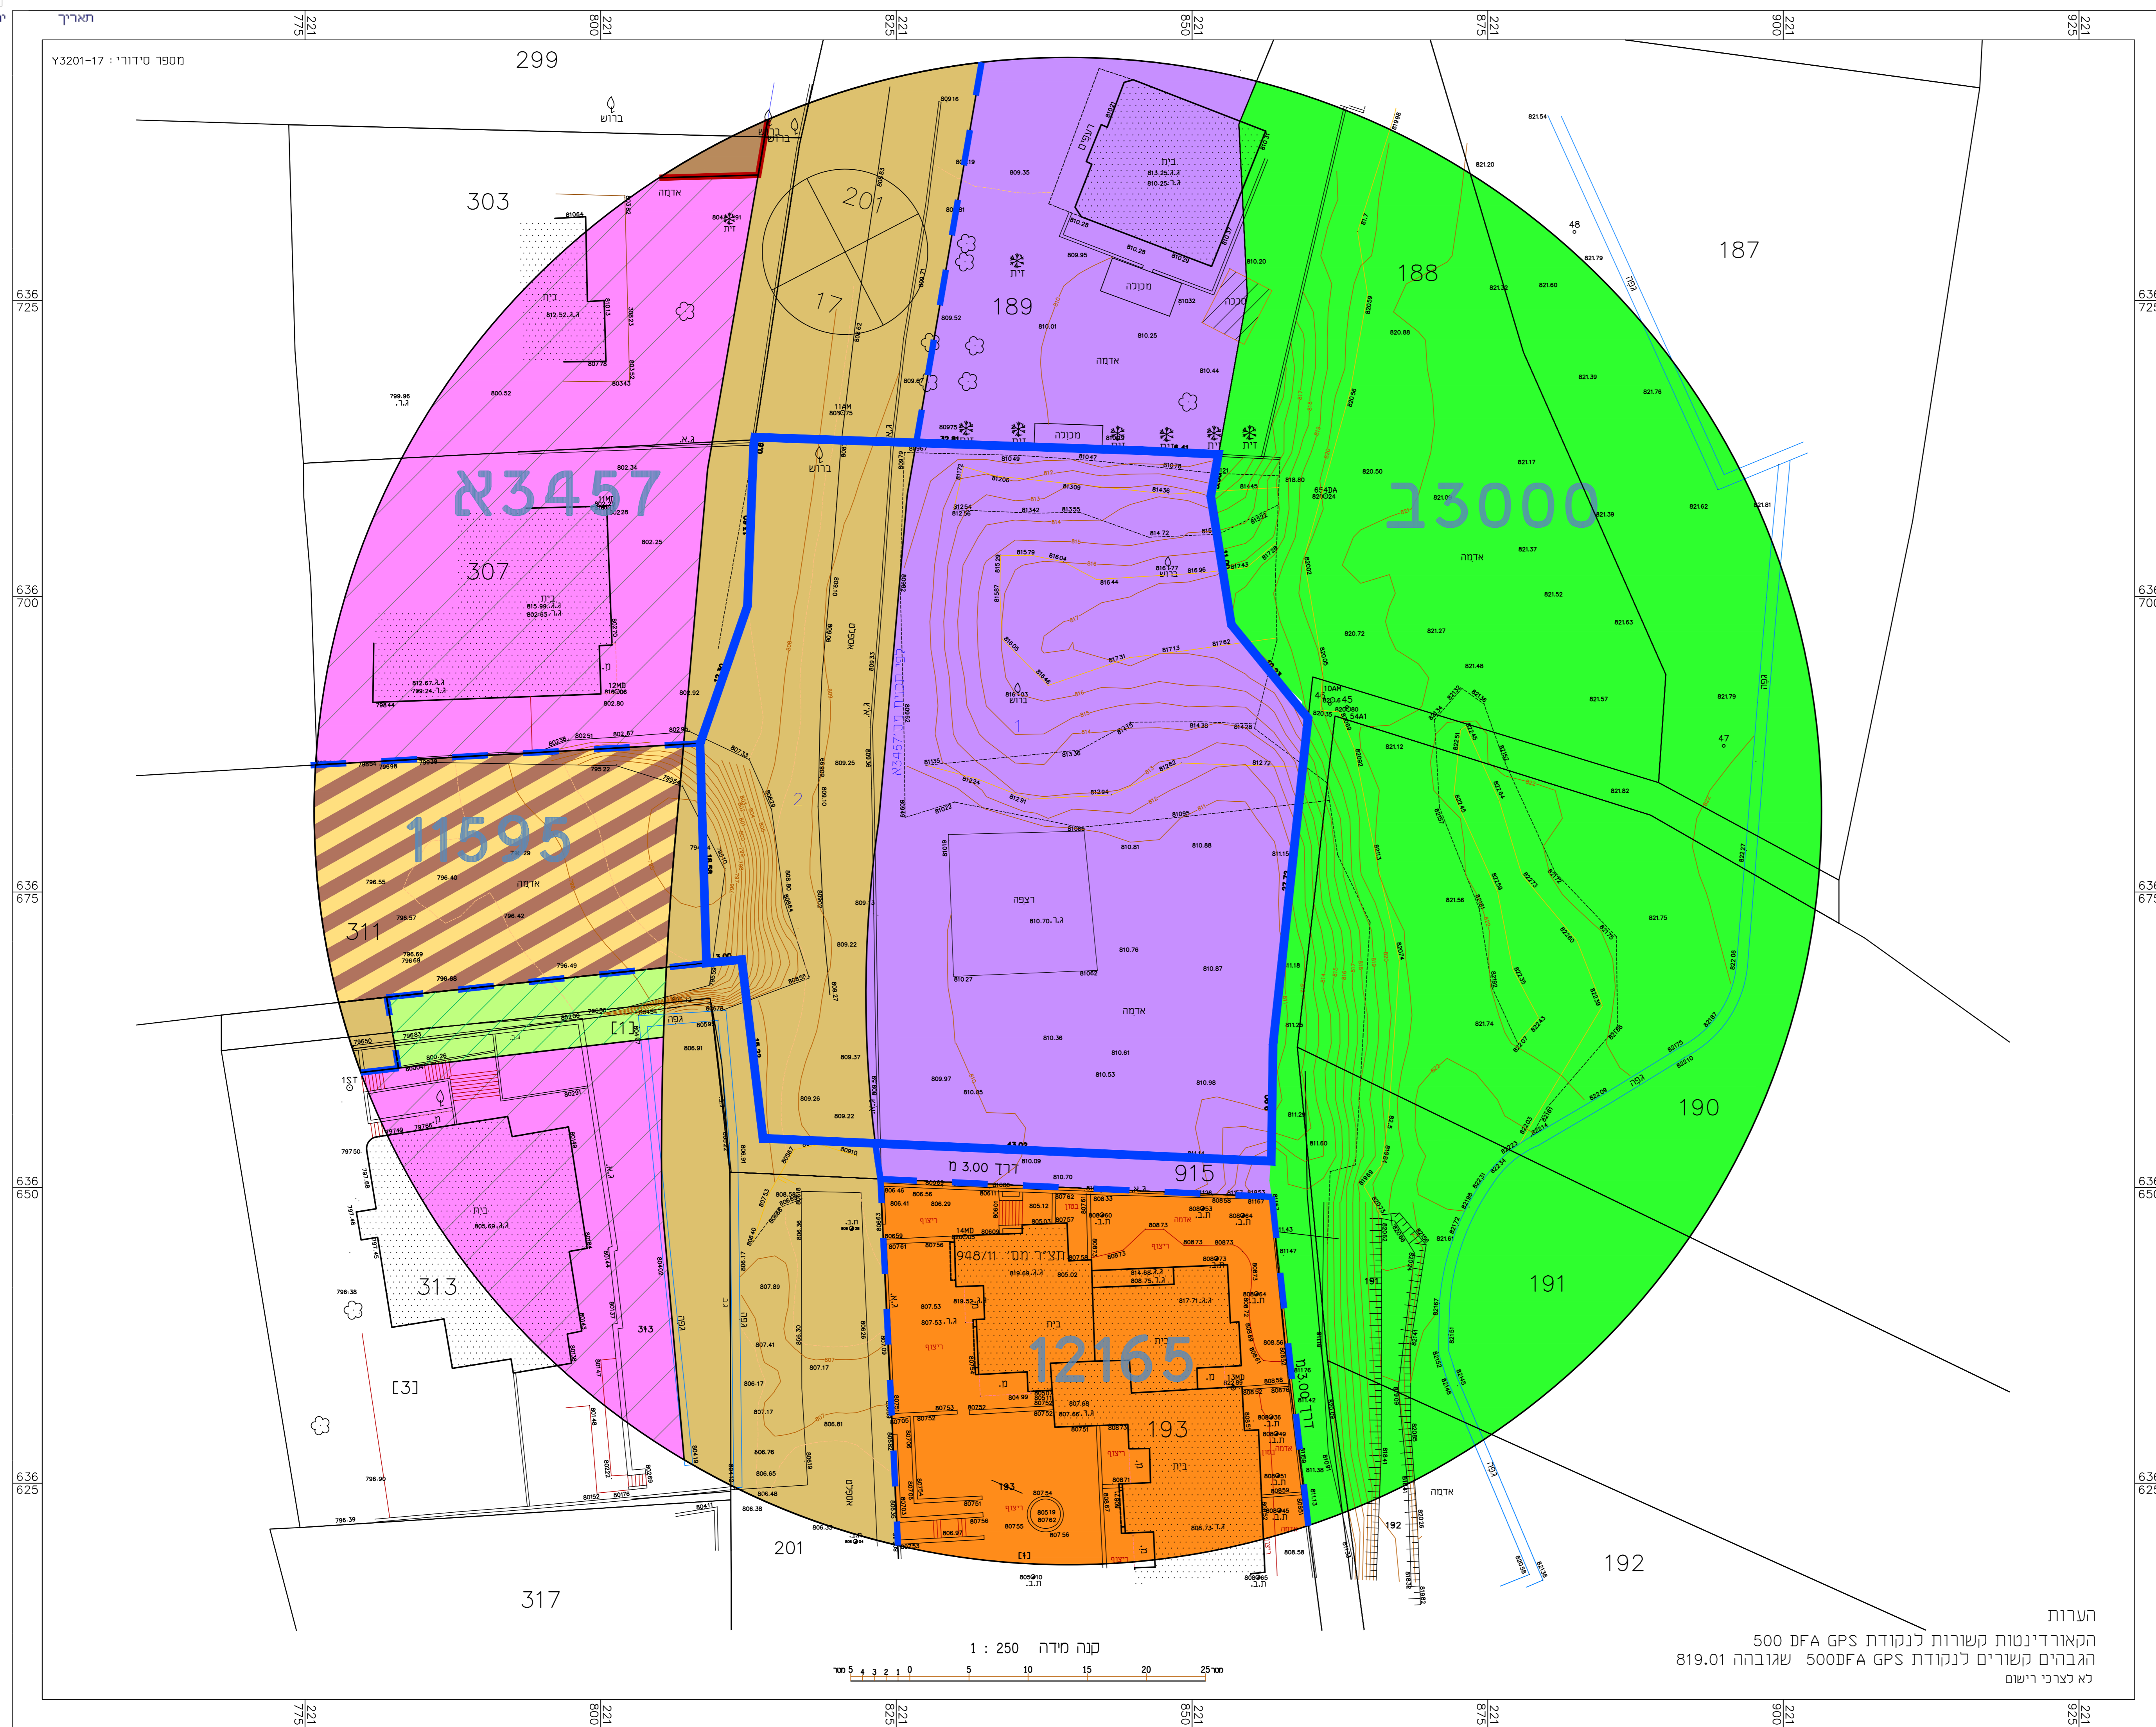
תאריך

221 775 | 221 800 | 221 825 | 221 850 | 221 875 | 221 900 | 221 925

מספר סידורי : Y3201-17

299
ברוש
303
אדמה
זית
201
17
189
בית
מגורים
מכולה
187
188
48
בית
307
א3457
11MD
ב3000
אדמה
ברוש
מכולה
זית
1
2
11595
אדמה
311
1ST
[1]
בית
313
[3]
313
רצפה
אדמה
47
190
191
192
915
דרך 3.00 מ
948/11 תצ"ר מס'
12165
193
בית
ריצוף
דרך 3.00 מ
201
317

636 725
636 700
636 675
636 650
636 625

קנה מידה 1 : 250
0 5 10 15 20 25

הערות
הקאורדינטות קשורות לנקודת GPS DFA 500
הגבהים קשורים לנקודת GPS 500DFA שגובהה 819.01
לא לצרכי רישום